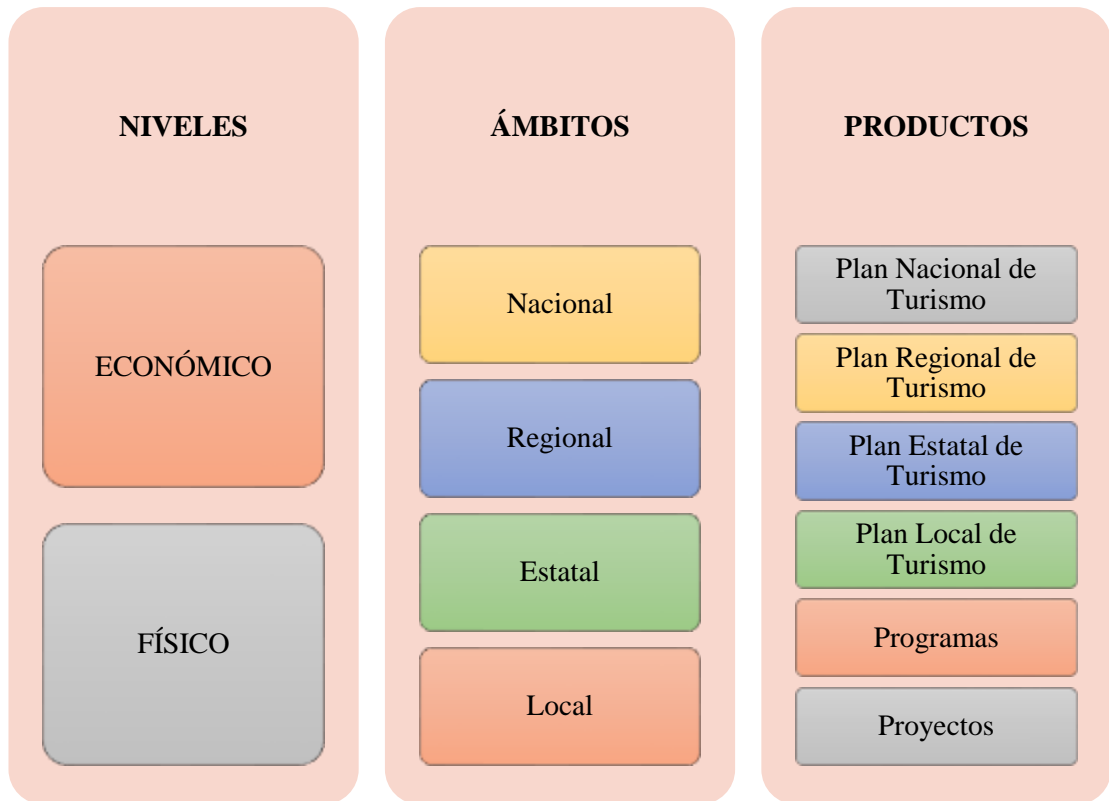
NIVELES

ECONÓMICO

FÍSICO

ÁMBITOS

Nacional

Regional

Estatal

Local

PRODUCTOS

Plan Nacional de Turismo

Plan Regional de Turismo

Plan Estatal de Turismo

Plan Local de Turismo

Programas

Proyectos